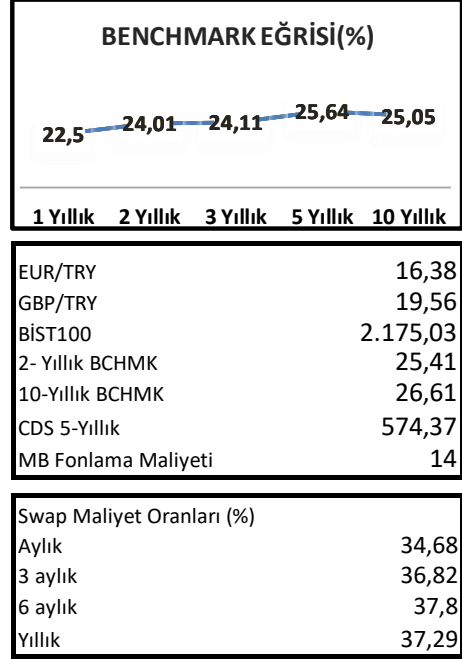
BENCHMARK EĞRİSİ(%)

22,5
24,01
24,11
25,64
25,05

1 Yıllık
2 Yıllık
3 Yıllık
5 Yıllık
10 Yıllık

| | |
|---|---|
| EUR/TRY | 16,38 |
| GBP/TRY | 19,56 |
| BİST100 | 2.175,03 |
| 2- Yıllık BCHMK | 25,41 |
| 10-Yıllık BCHMK | 26,61 |
| CDS 5-Yıllık | 574,37 |
| MB Fonlama Maliyeti | 14 |

| Swap Maliyet Oranları (%) | |
|---|---|
| Aylık | 34,68 |
| 3 aylık | 36,82 |
| 6 aylık | 37,8 |
| Yıllık | 37,29 |